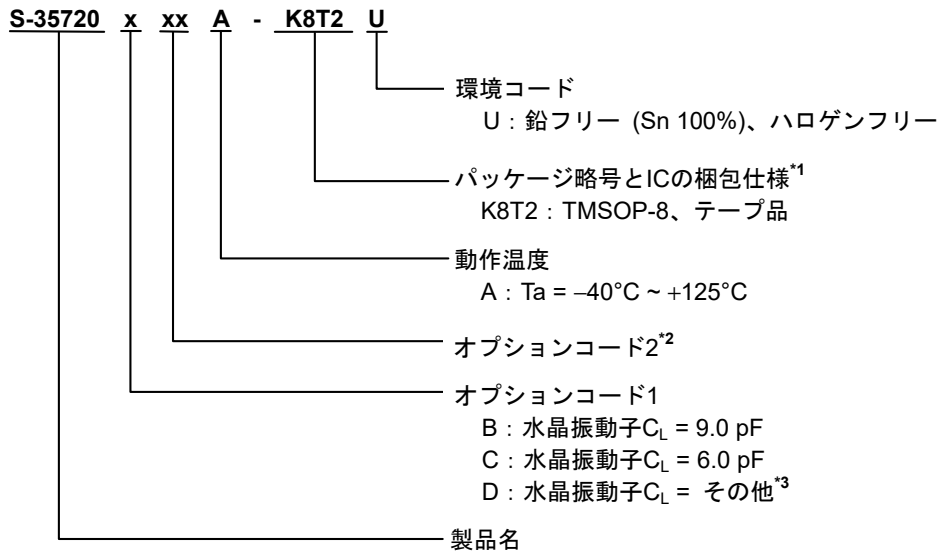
S-35720 x xx A - K8T2 U

環境コード
U：鉛フリー (Sn 100%)、ハロゲンフリー

パッケージ略号とICの梱包仕様$^{*1}$
K8T2：TMSOP-8、テープ品

動作温度
A：Ta = −40°C ~ +125°C

オプションコード2$^{*2}$

オプションコード1
B：水晶振動子$C_L$ = 9.0 pF
C：水晶振動子$C_L$ = 6.0 pF
D：水晶振動子$C_L$ = その他$^{*3}$

製品名